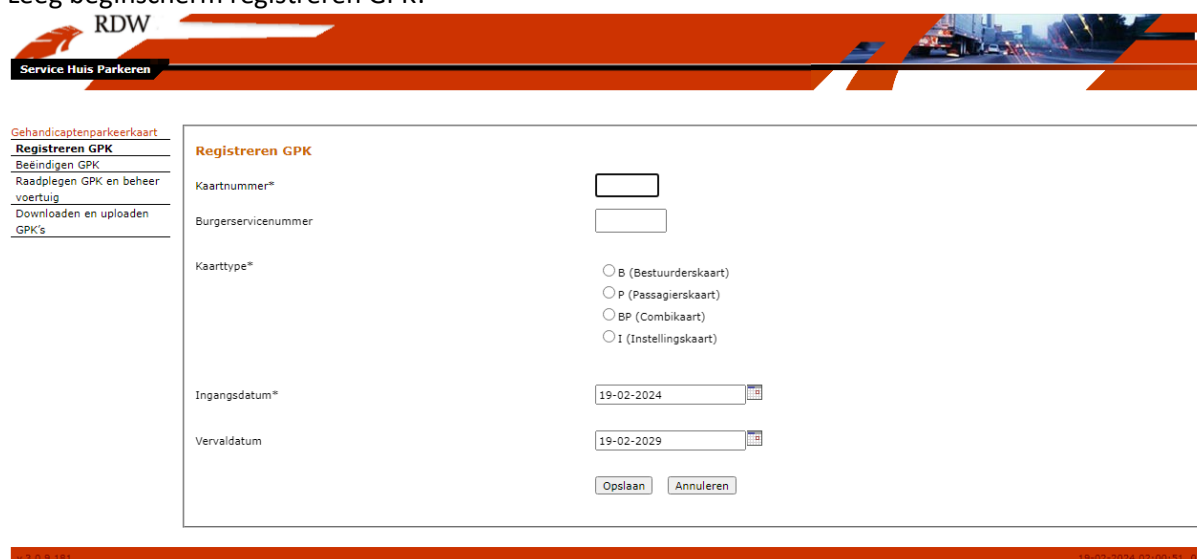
Leeg beginscherm registreren GPK:

RDW

Service Huis Parkeren

Gehandicaptenparkeerkaart
Registreren GPK
Beëindigen GPK
Raadplegen GPK en beheer voertuig
Downloaden en uploaden GPK's

Registreren GPK

Kaartnummer*

Burgerservicenummer

Kaarttype*
B (Bestuurderskaart)
P (Passagierskaart)
BP (Combikaart)
I (Instellingskaart)

Ingangsdatum* 19-02-2024

Vervaldatum 19-02-2029

Opslaan Annuleren

v 7.0.9.181

19-02-2024 07:00:51